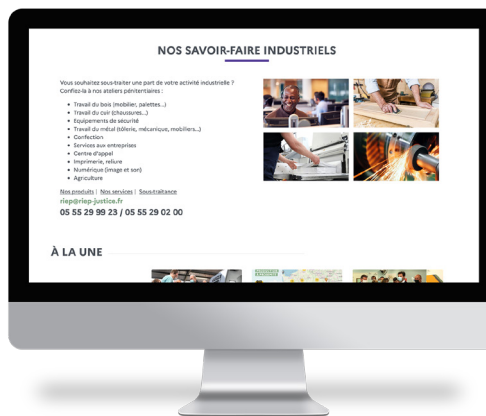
NOS SAVOIR-FAIRE INDUSTRIELS

Vous souhaitez sous-traiter une part de votre activité industrielle ? Confiez-la à nos ateliers pénitentiaires :

- Travail du bois (mobilier, palettes...)
- Travail du cuir (chaussures...)
- Equipements de sécurité
- Travail du métal (tôlerie, mécanique, mobiliers...)
- Confection
- Services aux entreprises
- Centre d'appel
- Imprimerie, reliure
- Numérique (image et son)
- Agriculture

Nos produits | Nos services | Sous-traitance

riep@riep-justice.fr

05 55 29 99 23 / 05 55 29 02 00

À LA UNE